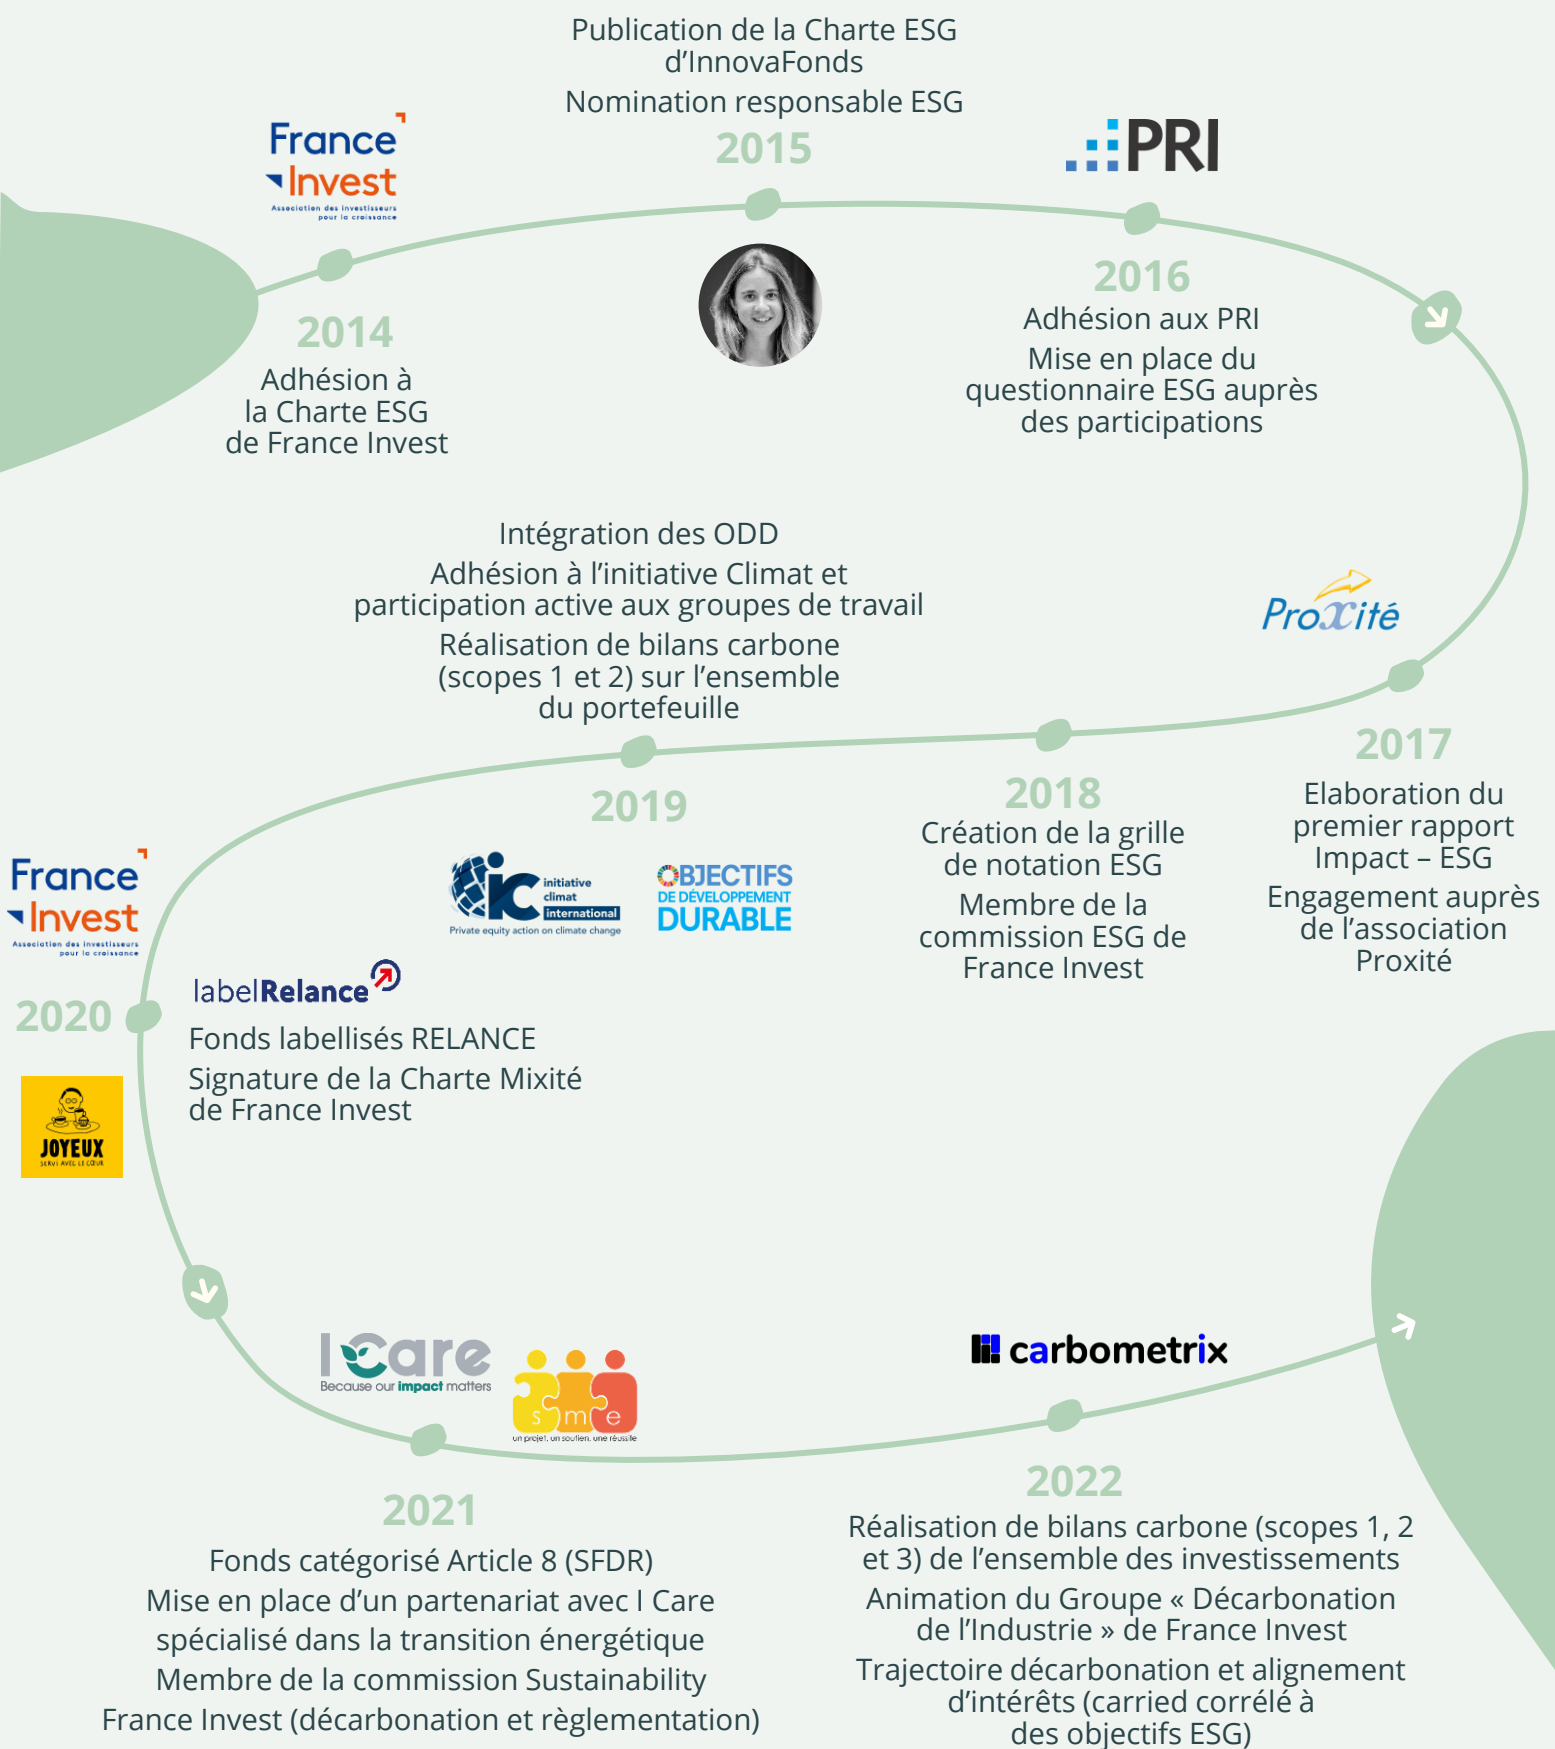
Publication de la Charte ESG d'InnovaFonds

Nomination responsable ESG

2015

France Invest
Association des investisseurs pour la croissance

PRI

2014

Adhésion à la Charte ESG de France Invest

2016

Adhésion aux PRI

Mise en place du questionnaire ESG auprès des participations

Intégration des ODD

Adhésion à l'initiative Climat et participation active aux groupes de travail

Réalisation de bilans carbone (scopes 1 et 2) sur l'ensemble du portefeuille

ProXité

2017

Elaboration du premier rapport Impact – ESG

Engagement auprès de l'association Proxité

2018

Création de la grille de notation ESG

Membre de la commission ESG de France Invest

2019

initiative climat international
Private equity action on climate change

OBJECTIFS DE DÉVELOPPEMENT DURABLE

France Invest
Association des investisseurs pour la croissance

2020

labelRelance

Fonds labellisés RELANCE

Signature de la Charte Mixité de France Invest

JOYEUX
SERVI AVEC LE CŒUR

I Care
Because our impact matters

sme
un projet, un soutien, une réussite

carbometrix

2021

Fonds catégorisé Article 8 (SFDR)

Mise en place d'un partenariat avec I Care spécialisé dans la transition énergétique

Membre de la commission Sustainability France Invest (décarbonation et règlementation)

2022

Réalisation de bilans carbone (scopes 1, 2 et 3) de l'ensemble des investissements

Animation du Groupe « Décarbonation de l'Industrie » de France Invest

Trajectoire décarbonation et alignement d'intérêts (carried corrélé à des objectifs ESG)